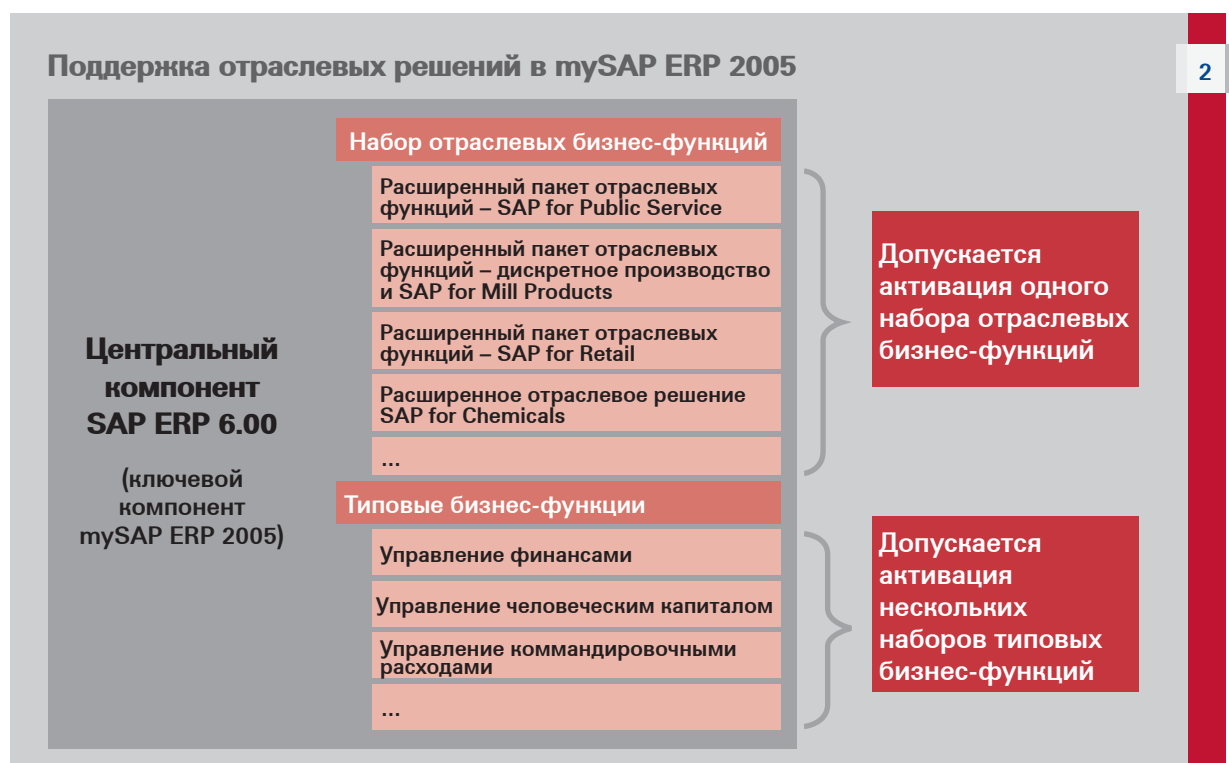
Поддержка отраслевых решений в mySAP ERP 2005

2

Центральный компонент SAP ERP 6.00

(ключевой компонент mySAP ERP 2005)

Набор отраслевых бизнес-функций

Расширенный пакет отраслевых функций – SAP for Public Service

Расширенный пакет отраслевых функций – дискретное производство и SAP for Mill Products

Расширенный пакет отраслевых функций – SAP for Retail

Расширенное отраслевое решение SAP for Chemicals

...

Допускается активация одного набора отраслевых бизнес-функций

Типовые бизнес-функции

Управление финансами

Управление человеческим капиталом

Управление командировочными расходами

...

Допускается активация нескольких наборов типовых бизнес-функций